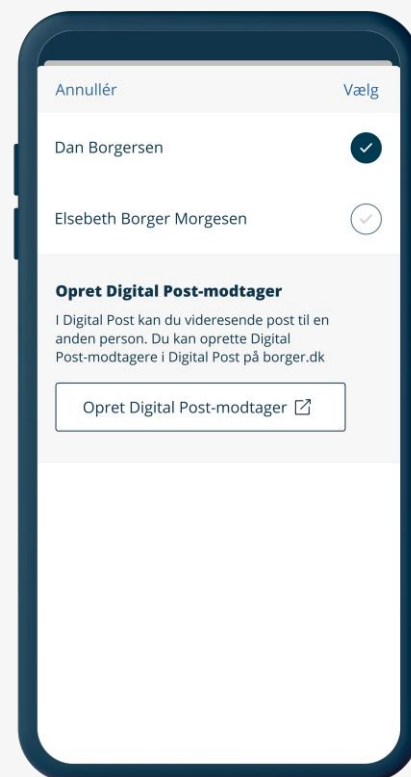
Annullér

Vælg

Dan Borgersen

Elsebeth Borger Morgesen

Opret Digital Post-modtager

I Digital Post kan du videresende post til en anden person. Du kan oprette Digital Post-modtagere i Digital Post på borger.dk

Opret Digital Post-modtager